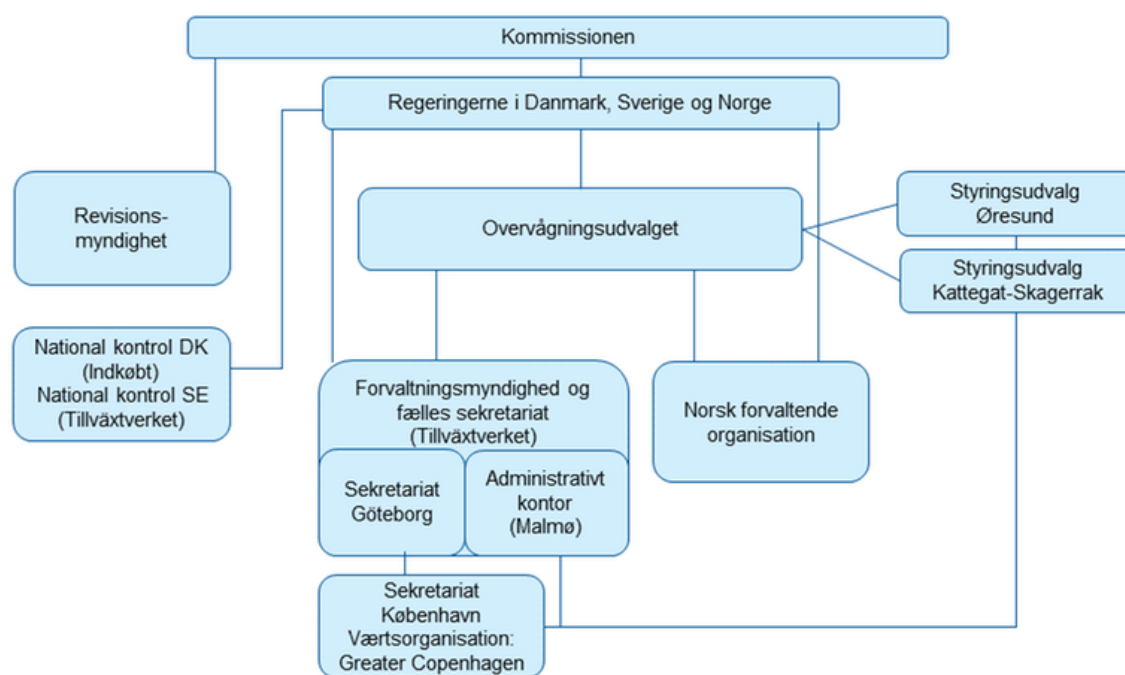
Kommissionen

Regeringerne i Danmark, Sverige og Norge

Revisionsmyndighet

Overvågningsudvalget

Styringsudvalg Øresund

Styringsudvalg Kattegat-Skagerrak

National kontrol DK (Indkøbt) National kontrol SE (Tillväxtverket)

Forvaltningsmyndighed og fælles sekretariat (Tillväxtverket)

Sekretariat Göteborg

Administrativt kontor (Malmø)

Norsk forvaltende organisation

Sekretariat København Værtsorganisation: Greater Copenhagen